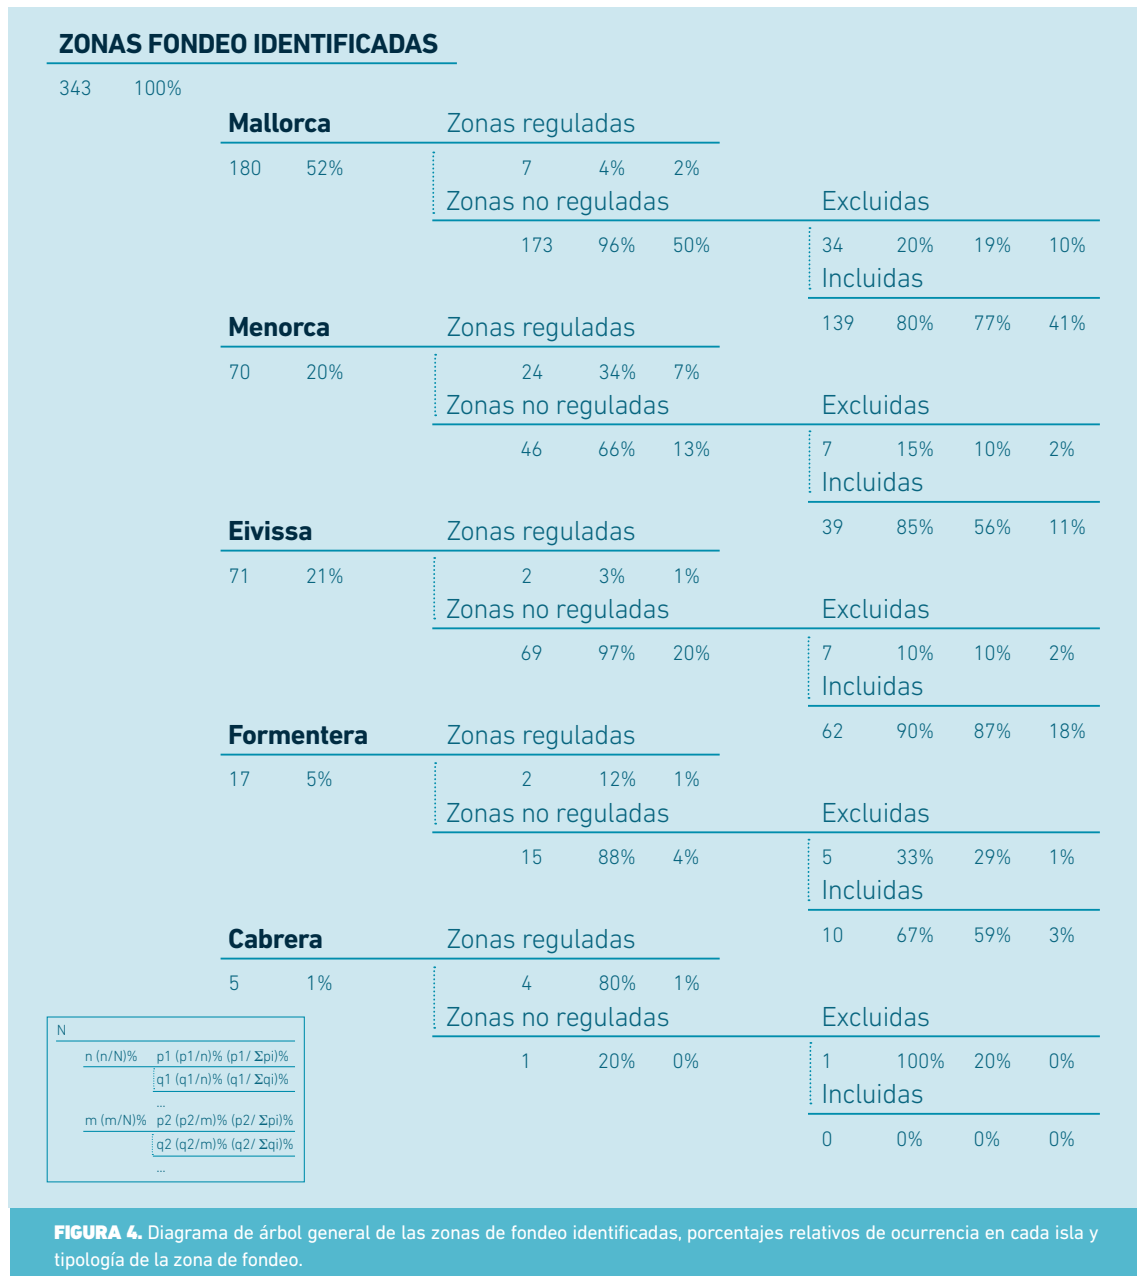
ZONAS FONDEO IDENTIFICADAS

343 100%

Mallorca
180 52%

Zonas reguladas
7 4% 2%

Zonas no reguladas
173 96% 50%

Excluidas
34 20% 19% 10%

Incluidas
139 80% 77% 41%

Menorca
70 20%

Zonas reguladas
24 34% 7%

Zonas no reguladas
46 66% 13%

Excluidas
7 15% 10% 2%

Incluidas
39 85% 56% 11%

Eivissa
71 21%

Zonas reguladas
2 3% 1%

Zonas no reguladas
69 97% 20%

Excluidas
7 10% 10% 2%

Incluidas
62 90% 87% 18%

Formentera
17 5%

Zonas reguladas
2 12% 1%

Zonas no reguladas
15 88% 4%

Excluidas
5 33% 29% 1%

Incluidas
10 67% 59% 3%

Cabrera
5 1%

Zonas reguladas
4 80% 1%

Zonas no reguladas
1 20% 0%

Excluidas
1 100% 20% 0%

Incluidas
0 0% 0% 0%

N
n (n/N)% p1 (p1/n)% (p1/ Σpi)%
q1 (q1/n)% (q1/ Σqi)%
...
m (m/N)% p2 (p2/m)% (p2/ Σpi)%
q2 (q2/m)% (q2/ Σqi)%
...

FIGURA 4. Diagrama de árbol general de las zonas de fondeo identificadas, porcentajes relativos de ocurrencia en cada isla y tipología de la zona de fondeo.